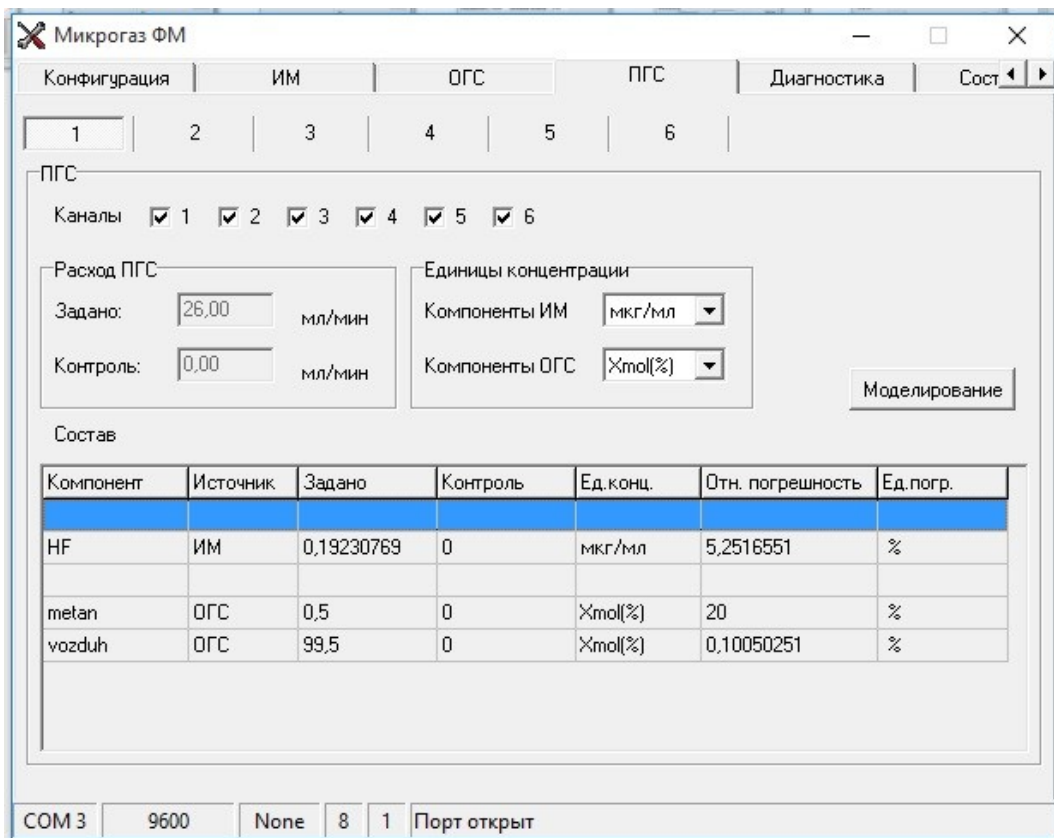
Микрогаз ФМ

Конфигурация | ИМ | ОГС | ПГС | Диагностика | Сост

1 | 2 | 3 | 4 | 5 | 6

ПГС

Каналы 1 2 3 4 5 6

Расход ПГС

Задано: 26,00 мл/мин

Контроль: 0,00 мл/мин

Единицы концентрации

Компоненты ИМ мкг/мл

Компоненты ОГС Xmol(%)

Моделирование

Состав

| Компонент | Источник | Задано | Контроль | Ед.конц. | Отн. погрешность | Ед.погр. |
|---|---|---|---|---|---|---|
| | | | | | | |
| HF | ИМ | 0,19230769 | 0 | мкг/мл | 5,2516551 | % |
| | | | | | | |
| metan | ОГС | 0,5 | 0 | Xmol(%) | 20 | % |
| vozduh | ОГС | 99,5 | 0 | Xmol(%) | 0,10050251 | % |

COM 3 | 9600 | None | 8 | 1 | Порт открыт